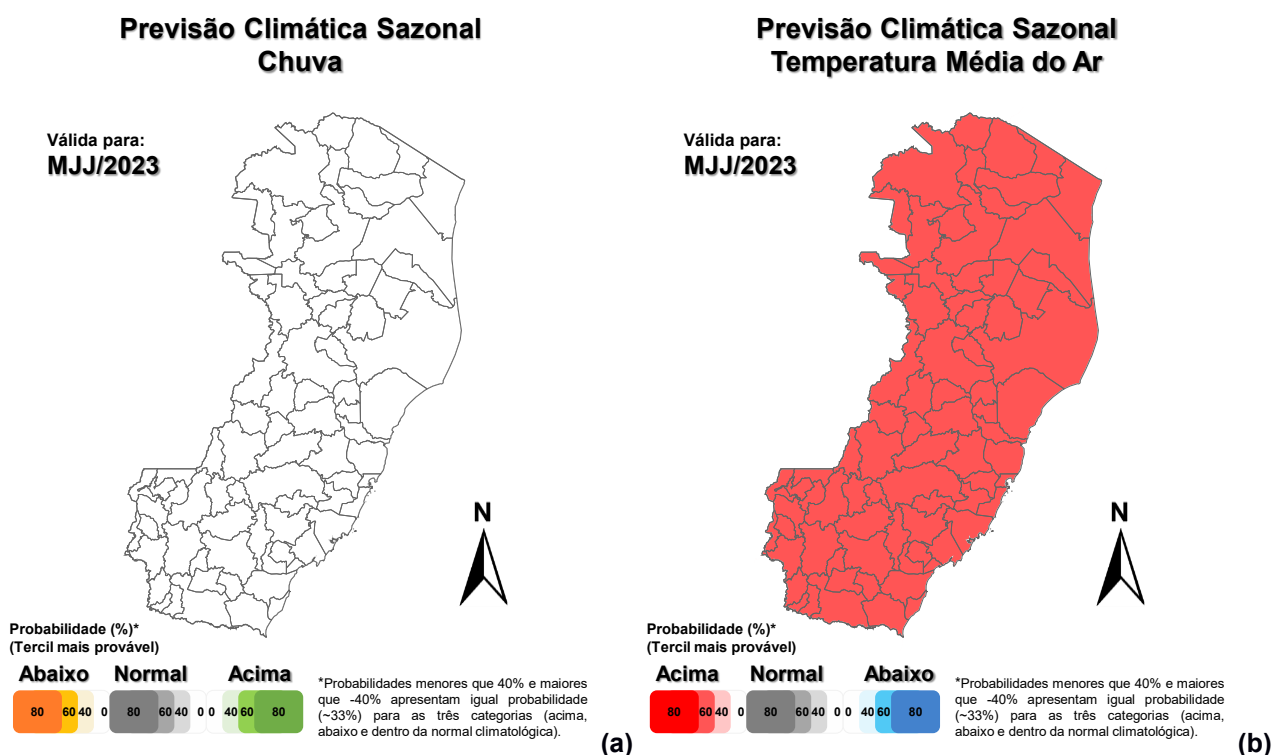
Previsão Climática Sazonal
Chuva

Válida para:
MJJ/2023

N

Probabilidade (%)*
(Tercil mais provável)

Abaixo Normal Acima

80 60 40 0 80 60 40 0 0 40 60 80

*Probabilidades menores que 40% e maiores que -40% apresentam igual probabilidade (~33%) para as três categorias (acima, abaixo e dentro da normal climatológica).

(a)

Previsão Climática Sazonal
Temperatura Média do Ar

Válida para:
MJJ/2023

N

Probabilidade (%)*
(Tercil mais provável)

Acima Normal Abaixo

80 60 40 0 80 60 40 0 0 40 60 80

*Probabilidades menores que 40% e maiores que -40% apresentam igual probabilidade (~33%) para as três categorias (acima, abaixo e dentro da normal climatológica).

(b)